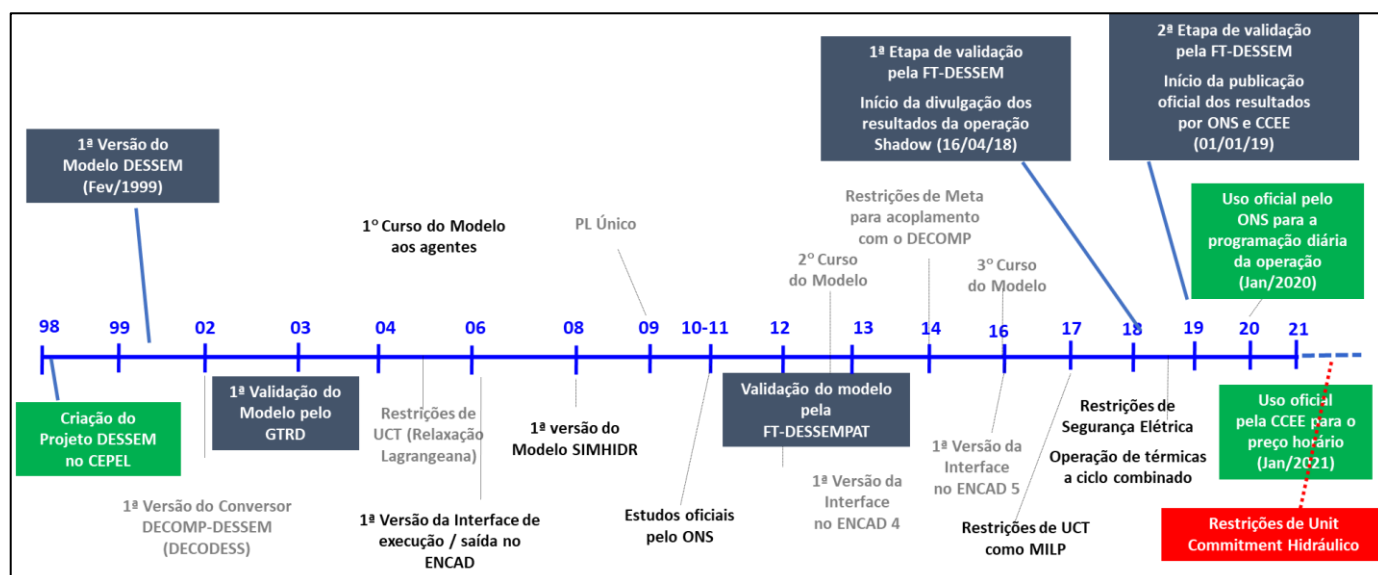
1ª Versão do Modelo DESSEM (Fev/1999)

1º Curso do Modelo aos agentes

PL Único

Restrições de Meta para acoplamento com o DECOMP

1ª Etapa de validação pela FT-DESSEM

Início da divulgação dos resultados da operação Shadow (16/04/18)

2ª Etapa de validação pela FT-DESSEM

Início da publicação oficial dos resultados por ONS e CCEE (01/01/19)

Uso oficial pelo ONS para a programação diária da operação (Jan/2020)

2º Curso do Modelo

3º Curso do Modelo

98 99 02 03 04 06 08 09 10-11 12 13 14 16 17 18 19 20 21

Criação do Projeto DESSEM no CEPEL

1ª Validação do Modelo pelo GTRD

Restrições de UCT (Relaxação Lagrangeana)

1ª versão do Modelo SIMHIDR

Validação do modelo pela FT-DESSEMPAT

1ª Versão da Interface no ENCAD 5

Restrições de Segurança Elétrica

Operação de térmicas a ciclo combinado

Uso oficial pela CCEE para o preço horário (Jan/2021)

1ª Versão do Conversor DECOMP-DESSEM (DECODESS)

1ª Versão da Interface de execução / saída no ENCAD

Estudos oficiais pelo ONS

1ª Versão da Interface no ENCAD 4

Restrições de UCT como MILP

Restrições de Unit Commitment Hidráulico